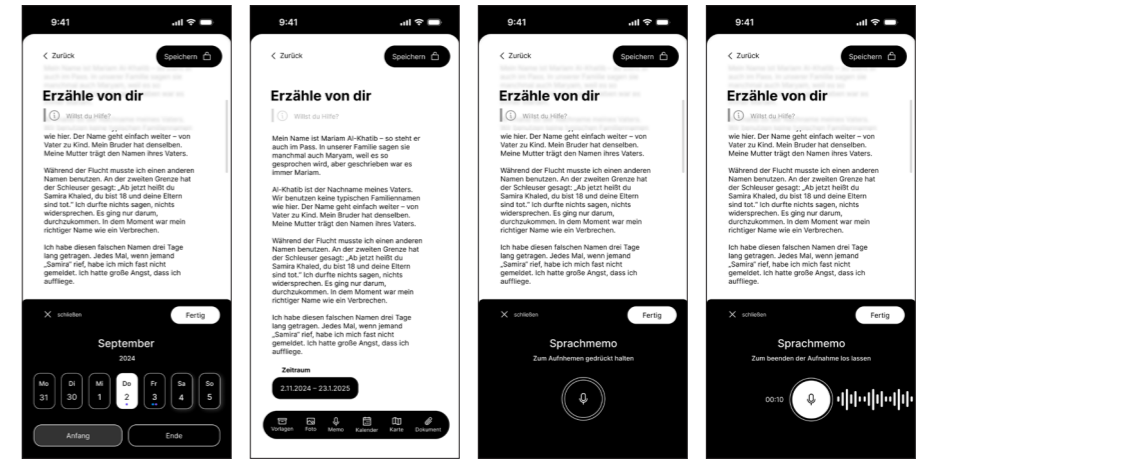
9:41

< Zurück

Speichern

Erzähle von dir

Willst du Hilfe?

wie hier. Der Name geht einfach weiter – von Vater zu Kind. Mein Bruder hat denselben. Meine Mutter trägt den Namen ihres Vaters.

Während der Flucht musste ich einen anderen Namen benutzen. An der zweiten Grenze hat der Schleuser gesagt: „Ab jetzt heißt du Samira Khaled, du bist 18 und deine Eltern sind tot." Ich durfte nichts sagen, nichts widersprechen. Es ging nur darum, durchzukommen. In dem Moment war mein richtiger Name wie ein Verbrechen.

Ich habe diesen falschen Namen drei Tage lang getragen. Jedes Mal, wenn jemand „Samira" rief, habe ich mich fast nicht gemeldet. Ich hatte große Angst, dass ich auffliege.

schließen

Fertig

September

2024

| Mo | Di | Mi | Do | Fr | Sa | So |
|---|---|---|---|---|---|---|
| 31 | 30 | 1 | 2 | 3 | 4 | 5 |

Anfang

Ende

9:41

< Zurück

Speichern

Erzähle von dir

Willst du Hilfe?

Mein Name ist Mariam Al-Khatib – so steht er auch im Pass. In unserer Familie sagen sie manchmal auch Maryam, weil es so gesprochen wird, aber geschrieben war es immer Mariam.

Al-Khatib ist der Nachname meines Vaters. Wir benutzen keine typischen Familiennamen wie hier. Der Name geht einfach weiter – von Vater zu Kind. Mein Bruder hat denselben. Meine Mutter trägt den Namen ihres Vaters.

Während der Flucht musste ich einen anderen Namen benutzen. An der zweiten Grenze hat der Schleuser gesagt: „Ab jetzt heißt du Samira Khaled, du bist 18 und deine Eltern sind tot." Ich durfte nichts sagen, nichts widersprechen. Es ging nur darum, durchzukommen. In dem Moment war mein richtiger Name wie ein Verbrechen.

Ich habe diesen falschen Namen drei Tage lang getragen. Jedes Mal, wenn jemand „Samira" rief, habe ich mich fast nicht gemeldet. Ich hatte große Angst, dass ich auffliege.

Zeitraum

2.11.2024 – 23.1.2025

Vorlagen Foto Memo Kalender Karte Dokument

9:41

< Zurück

Speichern

Erzähle von dir

Willst du Hilfe?

wie hier. Der Name geht einfach weiter – von Vater zu Kind. Mein Bruder hat denselben. Meine Mutter trägt den Namen ihres Vaters.

Während der Flucht musste ich einen anderen Namen benutzen. An der zweiten Grenze hat der Schleuser gesagt: „Ab jetzt heißt du Samira Khaled, du bist 18 und deine Eltern sind tot." Ich durfte nichts sagen, nichts widersprechen. Es ging nur darum, durchzukommen. In dem Moment war mein richtiger Name wie ein Verbrechen.

Ich habe diesen falschen Namen drei Tage lang getragen. Jedes Mal, wenn jemand „Samira" rief, habe ich mich fast nicht gemeldet. Ich hatte große Angst, dass ich auffliege.

schließen

Fertig

Sprachmemo

Zum Aufnehmen gedrückt halten

9:41

< Zurück

Speichern

Erzähle von dir

Willst du Hilfe?

wie hier. Der Name geht einfach weiter – von Vater zu Kind. Mein Bruder hat denselben. Meine Mutter trägt den Namen ihres Vaters.

Während der Flucht musste ich einen anderen Namen benutzen. An der zweiten Grenze hat der Schleuser gesagt: „Ab jetzt heißt du Samira Khaled, du bist 18 und deine Eltern sind tot." Ich durfte nichts sagen, nichts widersprechen. Es ging nur darum, durchzukommen. In dem Moment war mein richtiger Name wie ein Verbrechen.

Ich habe diesen falschen Namen drei Tage lang getragen. Jedes Mal, wenn jemand „Samira" rief, habe ich mich fast nicht gemeldet. Ich hatte große Angst, dass ich auffliege.

schließen

Fertig

Sprachmemo

Zum beenden der Aufnahme los lassen

00:10